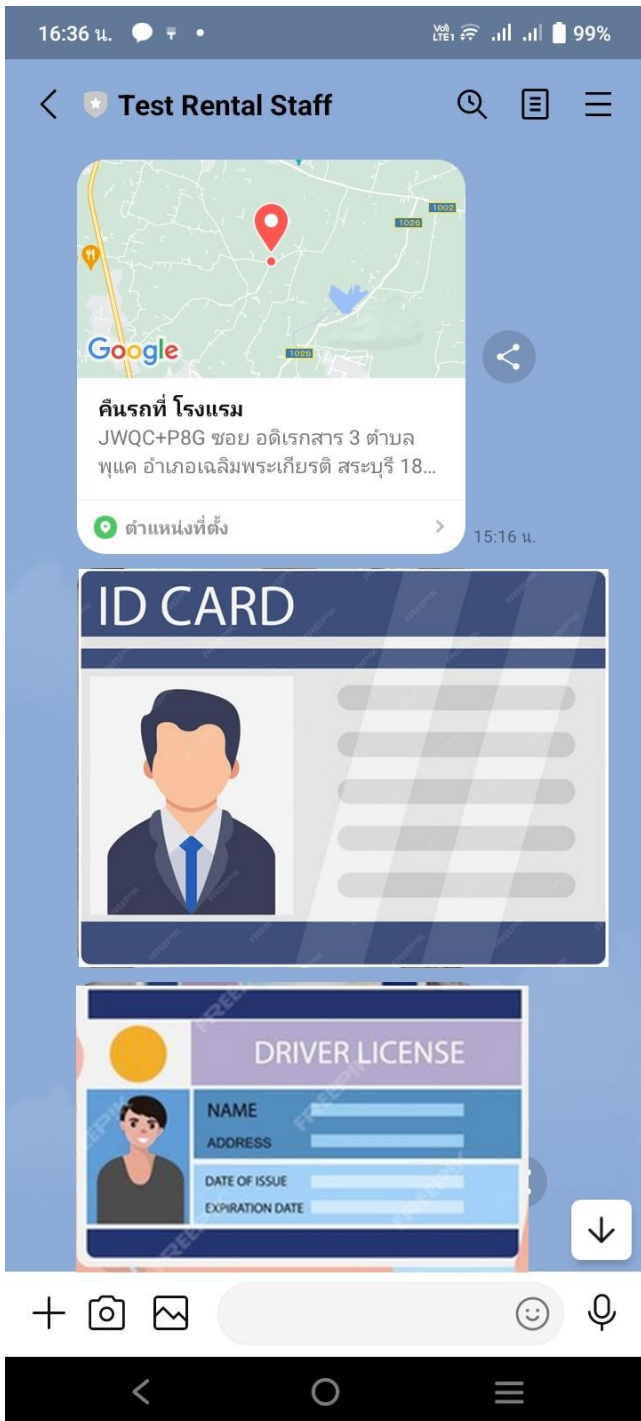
16:36 น.

99%

Test Rental Staff

1002
1026
Google
1026

คืนรถที่ โรงแรม
JWQC+P8G ซอย อดิเรกสาร 3 ตำบล พุแค อำเภอเฉลิมพระเกียรติ สระบุรี 18...

ตำแหน่งที่ตั้ง

15:16 น.

ID CARD

DRIVER LICENSE
NAME
ADDRESS
DATE OF ISSUE
EXPIRATION DATE